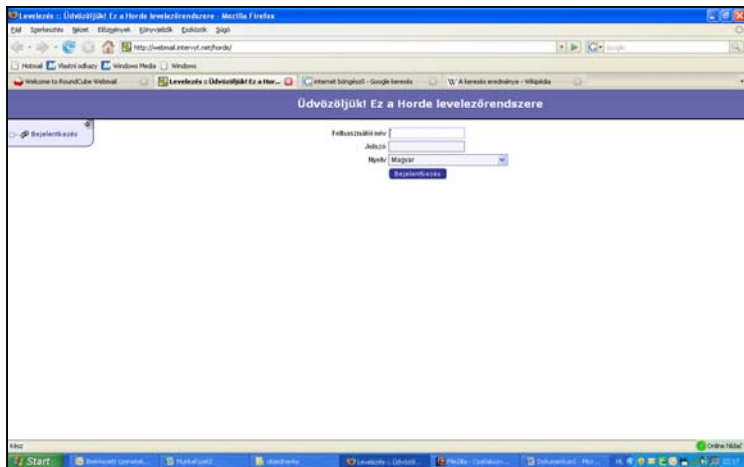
Levelezés :: Üdvözöljük! Ez a Horde levelezőrendszere - Mozilla Firefox

Fájl Szerkesztés Nézet Előzmények Könyvjelzők Eszközök Súgó

http://webmail.inter-vt.net/horde/

Google

Hotmail Vlastní odkazy Windows Media Windows

Welcome to RoundCube Webmail

Levelezés :: Üdvözöljük! Ez a Hor...

internet böngésző - Google keresés

W A keresés eredménye - Wikipédia

Üdvözöljük! Ez a Horde levelezőrendszere

Bejelentkezés

Felhasználói név

Jelszó

Nyelv Magyar

Bejelentkezés

Kész

Online Nálad

Start

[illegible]

Munkafüzet1

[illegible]

Levelezés :: Üdvözöl...

Mozilla - Csatlakoz...

Dokumentum1 - Mic...

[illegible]